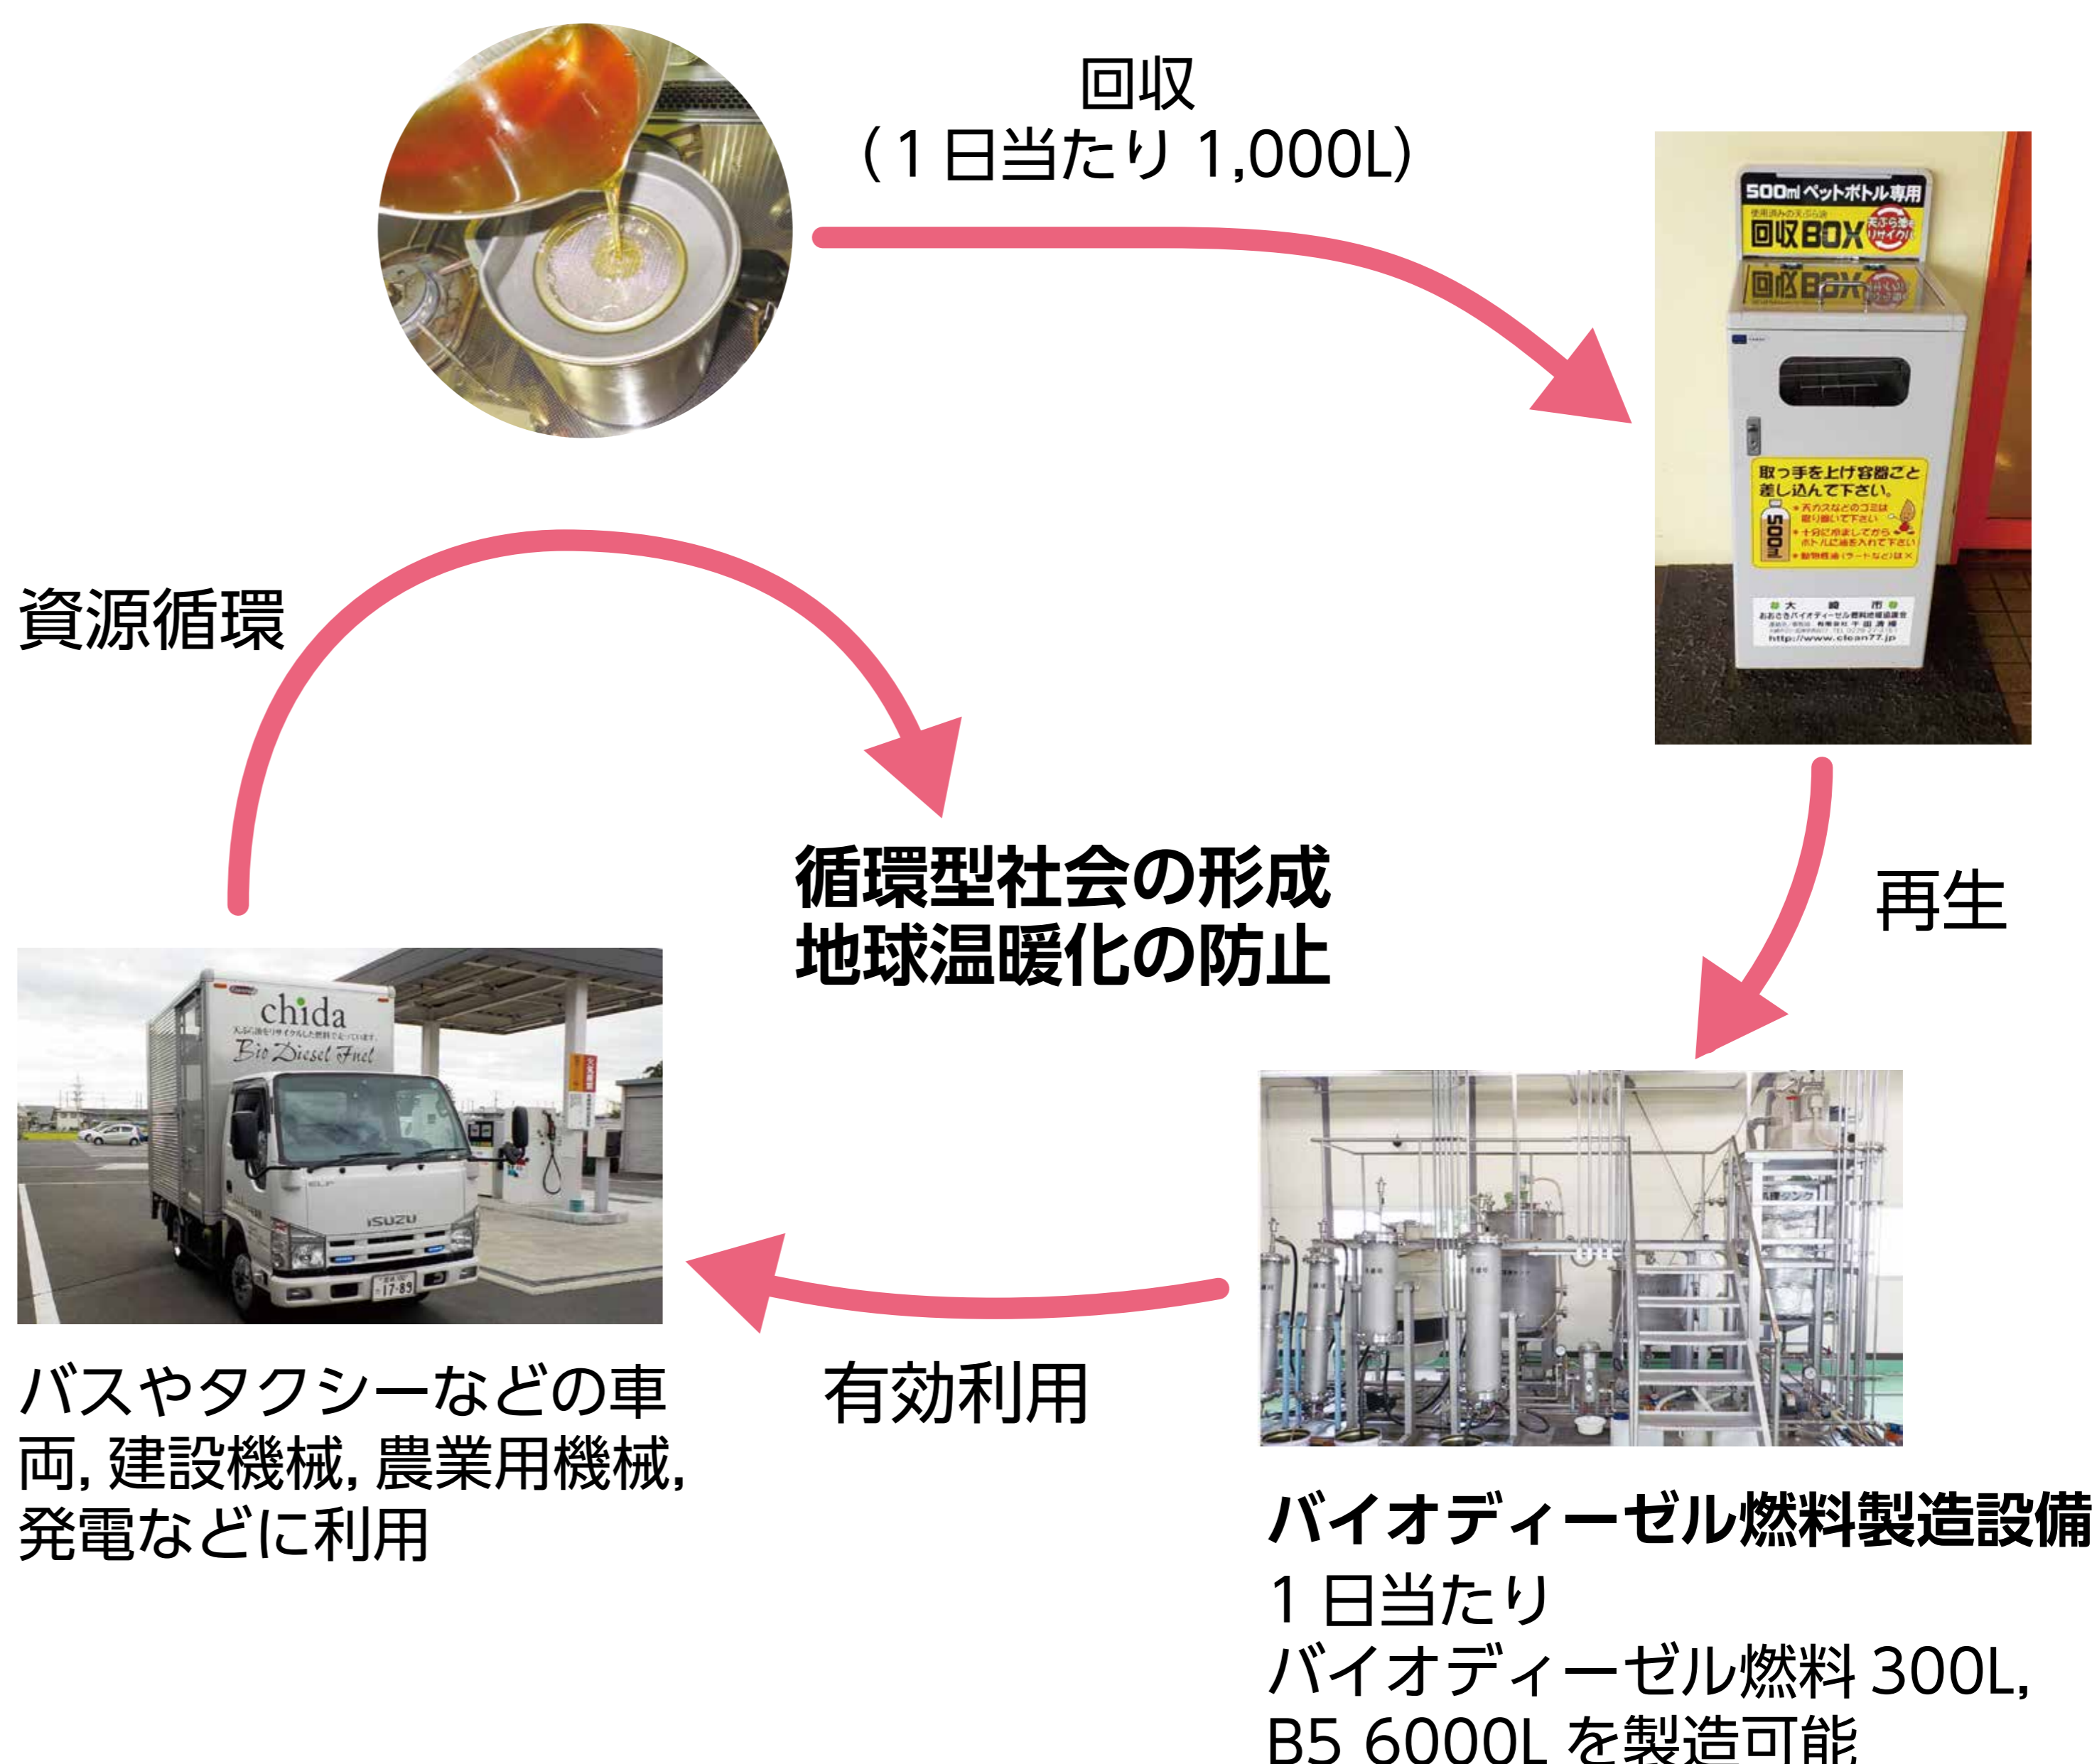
回収
（1日当たり 1,000L）

500ml ペットボトル専用
回収BOX
取っ手を上げ容器ごと差し込んで下さい。

資源循環

循環型社会の形成
地球温暖化の防止

再生

chida
Bio Diesel Fuel
ISUZU

バスやタクシーなどの車両，建設機械，農業用機械，発電などに利用

有効利用

バイオディーゼル燃料製造設備
1日当たり
バイオディーゼル燃料 300L,
B5 6000L を製造可能